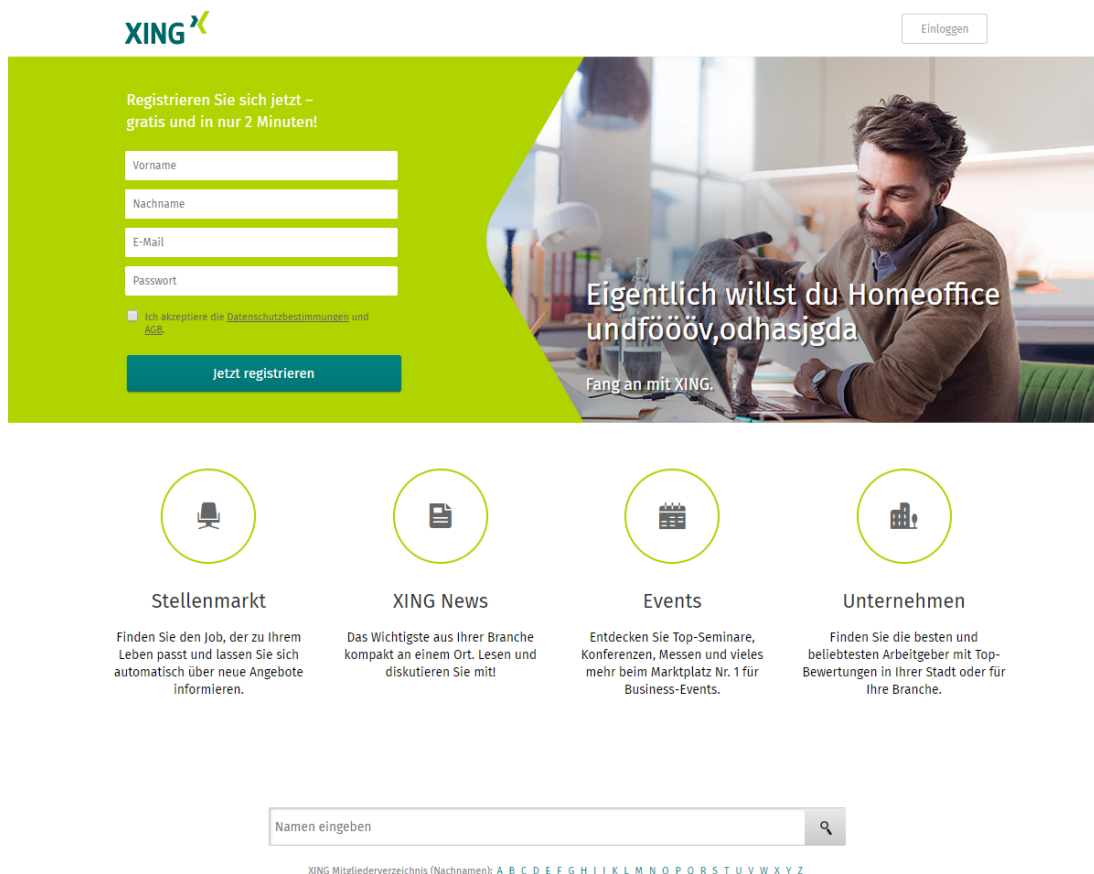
XING

Einloggen

Registrieren Sie sich jetzt – gratis und in nur 2 Minuten!

Vorname

Nachname

E-Mail

Passwort

Ich akzeptiere die Datenschutzbestimmungen und AGB.

Jetzt registrieren

Eigentlich willst du Homeoffice undfööövodhasjgda

Fang an mit XING.

Stellenmarkt

Finden Sie den Job, der zu Ihrem Leben passt und lassen Sie sich automatisch über neue Angebote informieren.

XING News

Das Wichtigste aus Ihrer Branche kompakt an einem Ort. Lesen und diskutieren Sie mit!

Events

Entdecken Sie Top-Seminare, Konferenzen, Messen und vieles mehr beim Marktplatz Nr. 1 für Business-Events.

Unternehmen

Finden Sie die besten und beliebtesten Arbeitgeber mit Top-Bewertungen in Ihrer Stadt oder für Ihre Branche.

Namen eingeben

XING Mitgliederverzeichnis (Nachnamen): A B C D E F G H I J K L M N O P Q R S T U V W X Y Z